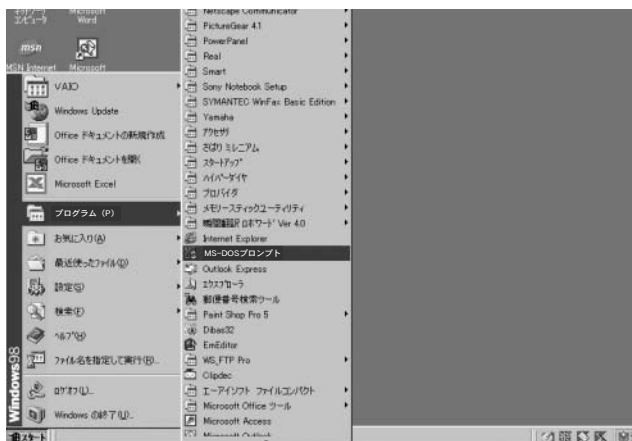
ネットワーク コンピュータ
Microsoft Word
msn
MSN Internet
Microsoft
VAIO
Windows Update
Office ドキュメントの新規作成
Office ドキュメントを開く
Microsoft Excel
プログラム (P)
お気に入り(A)
最近使ったファイル(D)
設定(S)
検索(F)
ヘルプ(H)
ファイル名を指定して実行(R)...
ログオフ(L)...
Windows の終了(U)...
Windows98
スタート
Netscape Communicator
PictureGear 4.1
PowerPanel
Real
Smart
Sony Notebook Setup
SYMANTEC WinFax Basic Edition
Yamaha
アクセサリ
さばり ミレニアム
スタートアップ
ハイパーダイヤ
プロバイダ
メモリースティックユーティリティ
瞬間翻訳 ロボワード Ver 4.0
Internet Explorer
MS-DOSプロンプト
Outlook Express
エクスプローラ
郵便番号検索ツール
Paint Shop Pro 5
Dibas32
EmEditor
WS_FTP Pro
Clipdec
エーアイソフト ファイルコンバクト
Microsoft Office ツール
Microsoft Access
Microsoft Outlook